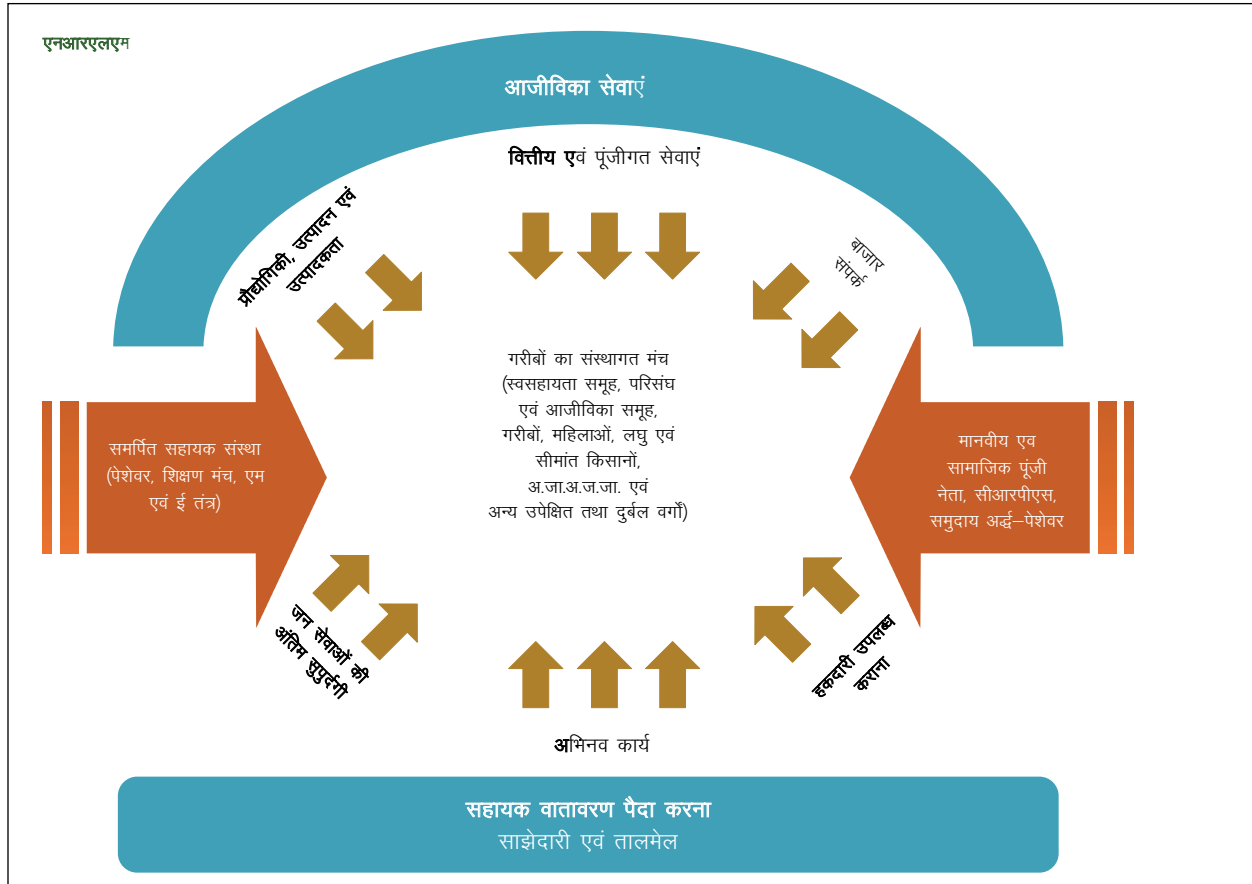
एनआरएलएम

आजीविका सेवाएं

वित्तीय एवं पूंजीगत सेवाएं

प्रौद्योगिकी, उत्पादन एवं उत्पादकता

बाजार संपर्क

गरीबों का संस्थागत मंच (स्वसहायता समूह, परिसंघ एवं आजीविका समूह, गरीबों, महिलाओं, लघु एवं सीमांत किसानों, अ.जा.अ.ज.जा. एवं अन्य उपेक्षित तथा दुर्बल वर्गों)

समर्पित सहायक संस्था (पेशेवर, शिक्षण मंच, एम एवं ई तंत्र)

मानवीय एव सामाजिक पूंजी नेता, सीआरपीएस, समुदाय अर्द्ध–पेशेवर

जन सेवाओं की अंतिम सुपुर्दगी

हकदारी उपलब्ध कराना

अभिनव कार्य

सहायक वातावरण पैदा करना
साझेदारी एवं तालमेल